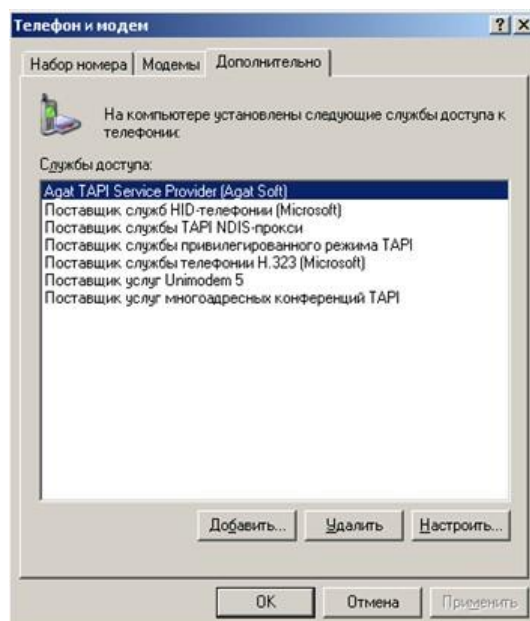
Телефон и модем

? X

Набор номера | Модемы | Дополнительно

На компьютере установлены следующие службы доступа к телефонии:

Службы доступа:

Agat TAPI Service Provider (Agat Soft)
Поставщик служб HID-телефонии (Microsoft)
Поставщик службы TAPI NDIS-прокси
Поставщик службы привилегированного режима TAPI
Поставщик службы телефонии H.323 (Microsoft)
Поставщик услуг Unimodem 5
Поставщик услуг многоадресных конференций TAPI

Добавить... Удалить Настроить...

OK Отмена Применить